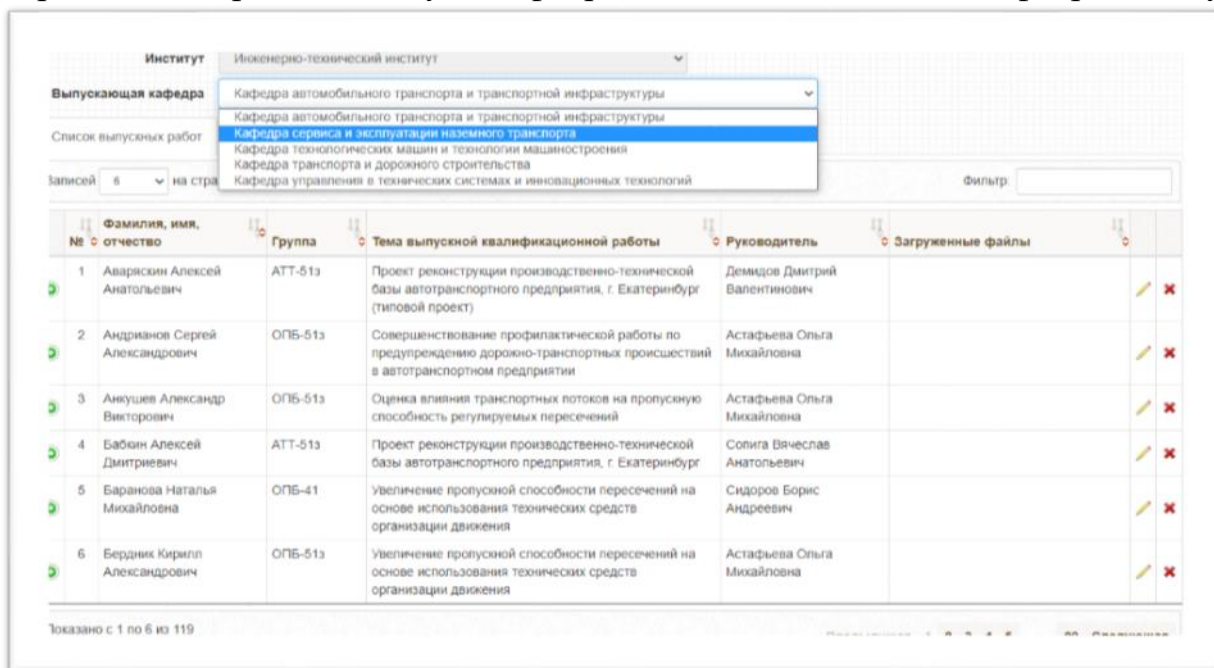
Институт Инженерно-технический институт

Выпускающая кафедра Кафедра автомобильного транспорта и транспортной инфраструктуры

Кафедра автомобильного транспорта и транспортной инфраструктуры
Кафедра сервиса и эксплуатации наземного транспорта
Кафедра технологических машин и технологии машиностроения
Кафедра транспорта и дорожного строительства
Кафедра управления в технических системах и инновационных технологий

Список выпускных работ

Записей 6 на стра

Фильтр:

| № | Фамилия, имя, отчество | Группа | Тема выпускной квалификационной работы | Руководитель | Загруженные файлы |
|---|---|---|---|---|---|
| 1 | Аварясин Алексей Анатольевич | АТТ-51з | Проект реконструкции производственно-технической базы автотранспортного предприятия, г. Екатеринбург (типовой проект) | Демидов Дмитрий Валентинович | |
| 2 | Андрианов Сергей Александрович | ОПБ-51з | Совершенствование профилактической работы по предупреждению дорожно-транспортных происшествий в автотранспортном предприятии | Астафьева Ольга Михайловна | |
| 3 | Анкушев Александр Викторович | ОПБ-51з | Оценка влияния транспортных потоков на пропускную способность регулируемых пересечений | Астафьева Ольга Михайловна | |
| 4 | Бабкин Алексей Дмитриевич | АТТ-51з | Проект реконструкции производственно-технической базы автотранспортного предприятия, г. Екатеринбург | Сопига Вячеслав Анатольевич | |
| 5 | Баранова Наталья Михайловна | ОПБ-41 | Увеличение пропускной способности пересечений на основе использования технических средств организации движения | Сидоров Борис Андреевич | |
| 6 | Бердник Кирилл Александрович | ОПБ-51з | Увеличение пропускной способности пересечений на основе использования технических средств организации движения | Астафьева Ольга Михайловна | |

Показано с 1 по 6 из 119

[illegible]